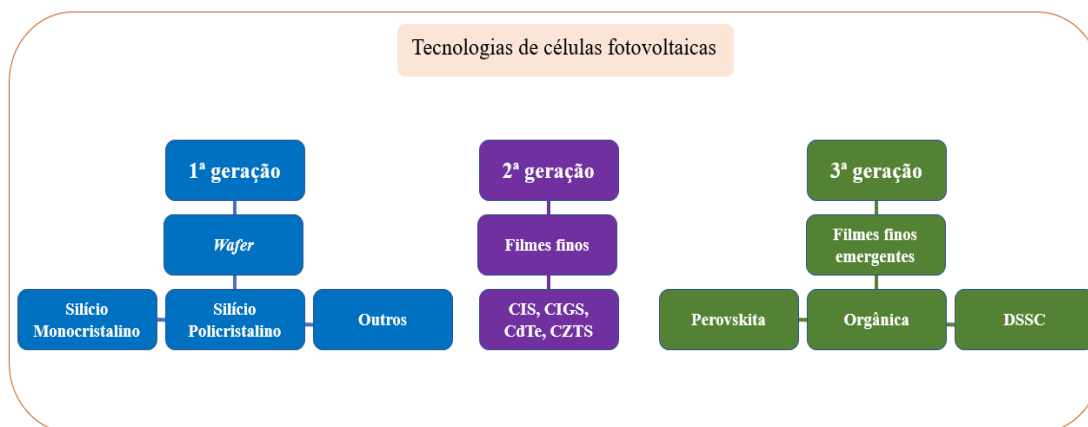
Tecnologias de células fotovoltaicas

1ª geração

Wafer

Silício Monocristalino

Silício Policristalino

Outros

2ª geração

Filmes finos

CIS, CIGS, CdTe, CZTS

3ª geração

Filmes finos emergentes

Perovskita

Orgânica

DSSC